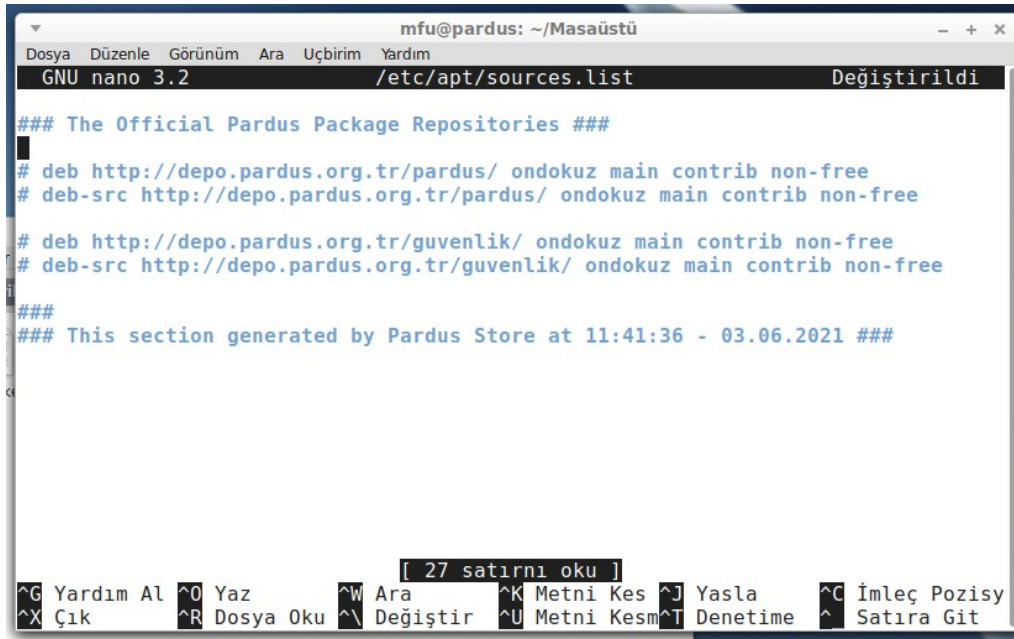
mfu@pardus: ~/Masaüstü

Dosya Düzenle Görünüm Ara Uçbirim Yardım

GNU nano 3.2 /etc/apt/sources.list Değiştirildi

### The Official Pardus Package Repositories ###

# deb http://depo.pardus.org.tr/pardus/ ondokuz main contrib non-free
# deb-src http://depo.pardus.org.tr/pardus/ ondokuz main contrib non-free

# deb http://depo.pardus.org.tr/guvenlik/ ondokuz main contrib non-free
# deb-src http://depo.pardus.org.tr/guvenlik/ ondokuz main contrib non-free

###
### This section generated by Pardus Store at 11:41:36 - 03.06.2021 ###

[ 27 satırnı oku ]

^G Yardım Al ^O Yaz ^W Ara ^K Metni Kes ^J Yasla ^C İmleç Pozisy
^X Çık ^R Dosya Oku ^\ Değiştir ^U Metni Kesm ^T Denetime ^_ Satıra Git